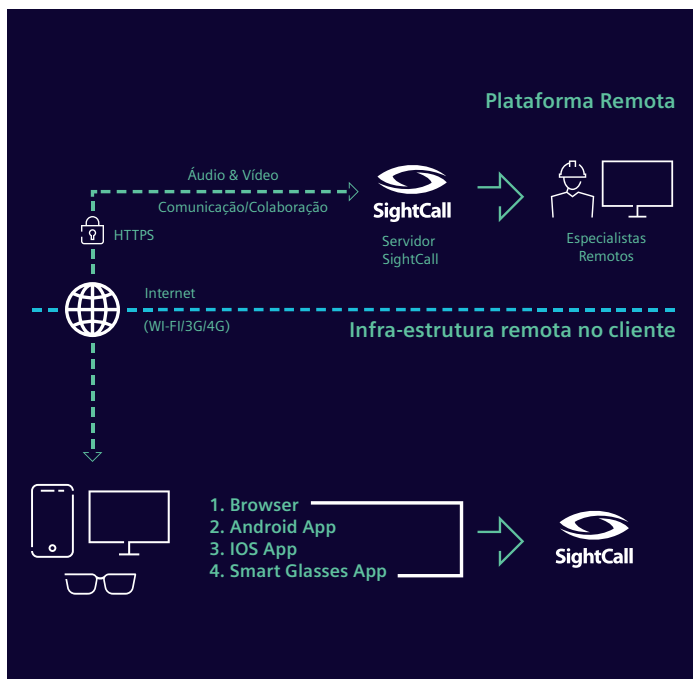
Plataforma Remota

Áudio & Vídeo

Comunicação/Colaboração

SightCall

Servidor SightCall

Especialistas Remotos

HTTPS

Internet

(WI-FI/3G/4G)

Infra-estrutura remota no cliente

1. Browser
2. Android App
3. IOS App
4. Smart Glasses App

SightCall